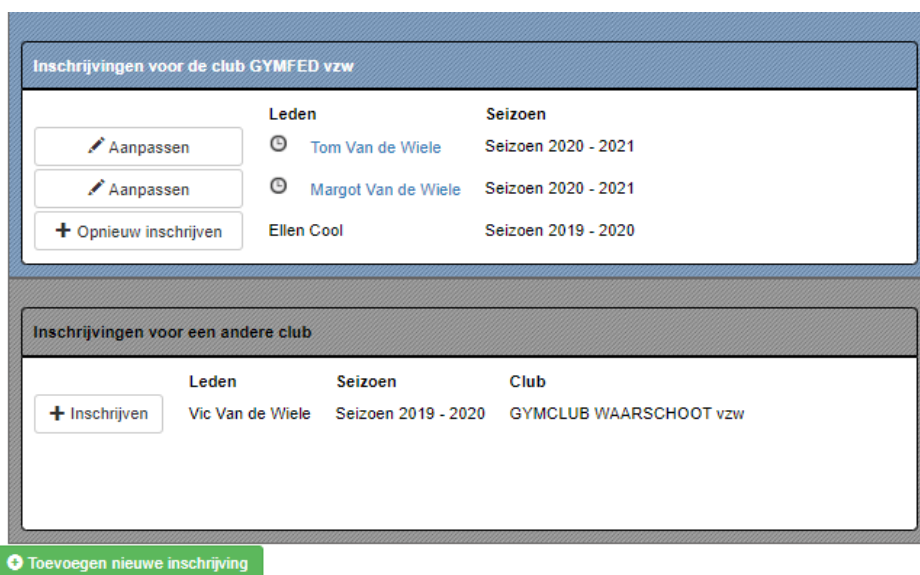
Inschrijvingen voor de club GYMFED vzw

| | Leden | Seizoen |
|---|---|---|
| Aanpassen | Tom Van de Wiele | Seizoen 2020 - 2021 |
| Aanpassen | Margot Van de Wiele | Seizoen 2020 - 2021 |
| + Opnieuw inschrijven | Ellen Cool | Seizoen 2019 - 2020 |

Inschrijvingen voor een andere club

| | Leden | Seizoen | Club |
|---|---|---|---|
| + Inschrijven | Vic Van de Wiele | Seizoen 2019 - 2020 | GYMCLUB WAARSCHOOT vzw |

Toevoegen nieuwe inschrijving